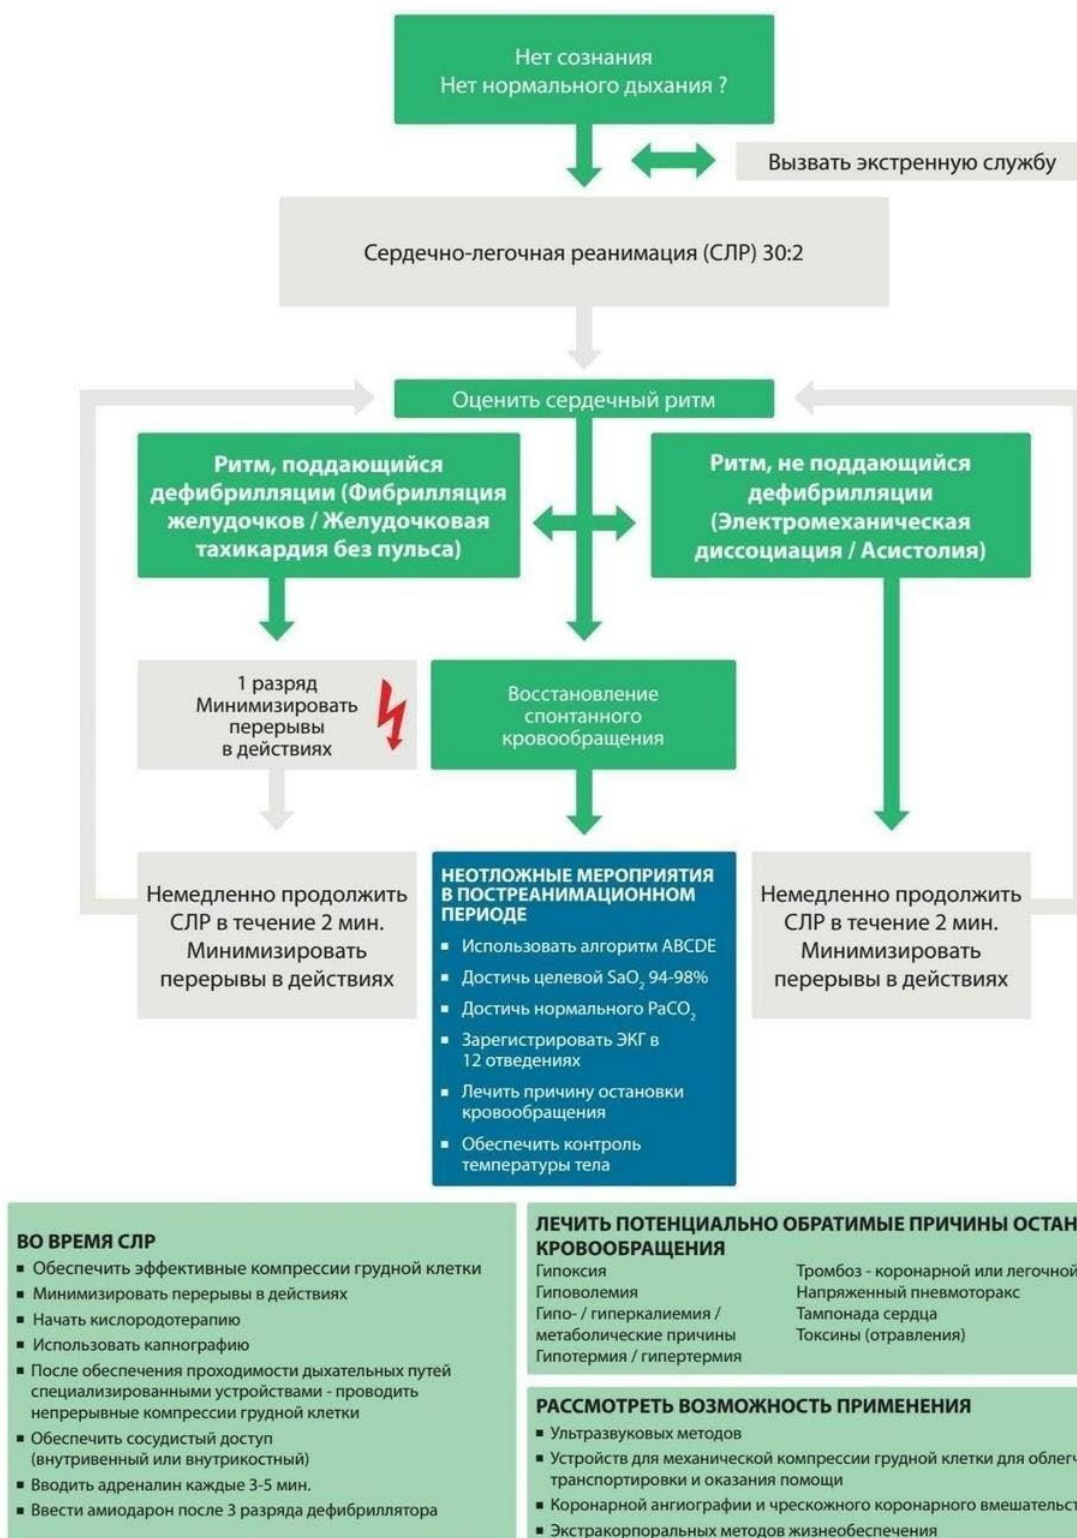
Нет сознания
Нет нормального дыхания ?

Вызвать экстренную службу

Сердечно-легочная реанимация (СЛР) 30:2

Оценить сердечный ритм

Ритм, поддающийся дефибрилляции (Фибрилляция желудочков / Желудочковая тахикардия без пульса)

Ритм, не поддающийся дефибрилляции (Электромеханическая диссоциация / Асистолия)

1 разряд
Минимизировать перерывы в действиях

Восстановление спонтанного кровообращения

Немедленно продолжить СЛР в течение 2 мин. Минимизировать перерывы в действиях

НЕОТЛОЖНЫЕ МЕРОПРИЯТИЯ В ПОСТРЕАНИМАЦИОННОМ ПЕРИОДЕ
■ Использовать алгоритм ABCDE
■ Достичь целевой $SaO_2$ 94-98%
■ Достичь нормального $PaCO_2$
■ Зарегистрировать ЭКГ в 12 отведениях
■ Лечить причину остановки кровообращения
■ Обеспечить контроль температуры тела

Немедленно продолжить СЛР в течение 2 мин. Минимизировать перерывы в действиях

ВО ВРЕМЯ СЛР
■ Обеспечить эффективные компрессии грудной клетки
■ Минимизировать перерывы в действиях
■ Начать кислородотерапию
■ Использовать капнографию
■ После обеспечения проходимости дыхательных путей специализированными устройствами - проводить непрерывные компрессии грудной клетки
■ Обеспечить сосудистый доступ (внутривенный или внутрикостный)
■ Вводить адреналин каждые 3-5 мин.
■ Ввести амиодарон после 3 разряда дефибриллятора

ЛЕЧИТЬ ПОТЕНЦИАЛЬНО ОБРАТИМЫЕ ПРИЧИНЫ ОСТАН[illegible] КРОВООБРАЩЕНИЯ
Гипоксия
Гиповолемия
Гипо- / гиперкалиемия / метаболические причины
Гипотермия / гипертермия
Тромбоз - коронарной или легочной
Напряженный пневмоторакс
Тампонада сердца
Токсины (отравления)

РАССМОТРЕТЬ ВОЗМОЖНОСТЬ ПРИМЕНЕНИЯ
■ Ультразвуковых методов
■ Устройств для механической компрессии грудной клетки для облег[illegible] транспортировки и оказания помощи
■ Коронарной ангиографии и чрескожного коронарного вмешательст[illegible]
■ Экстракорпоральных методов жизнеобеспечения